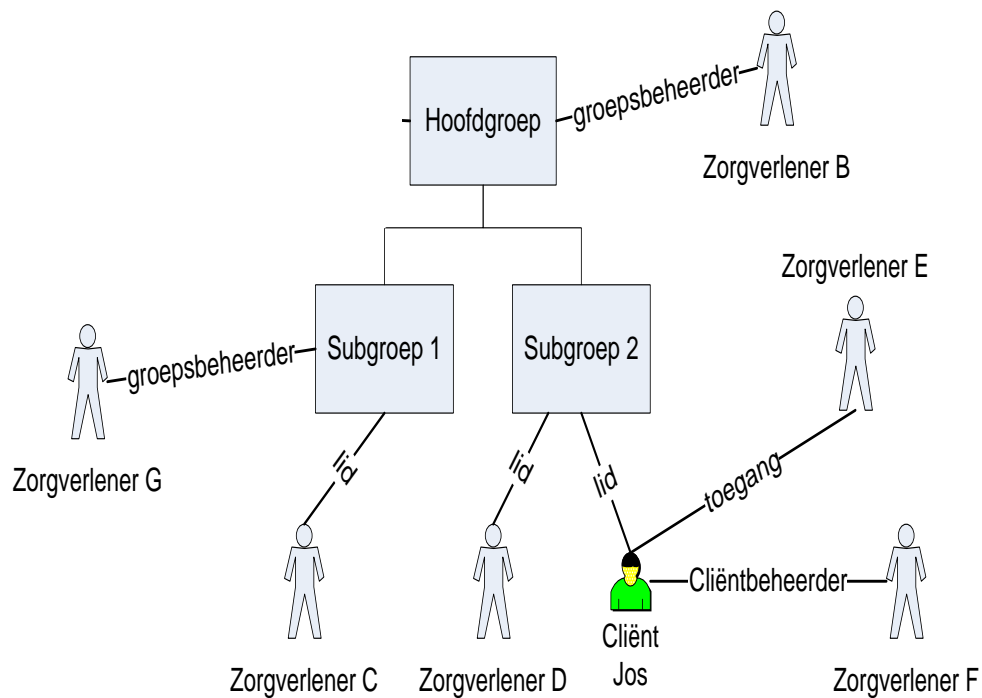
Hoofdgroep
groepsbeheerder
Zorgverlener B
Zorgverlener E
Subgroep 1
Subgroep 2
groepsbeheerder
Zorgverlener G
lid
lid
lid
toegang
Cliëntbeheerder
Cliënt
Jos
Zorgverlener C
Zorgverlener D
Zorgverlener F